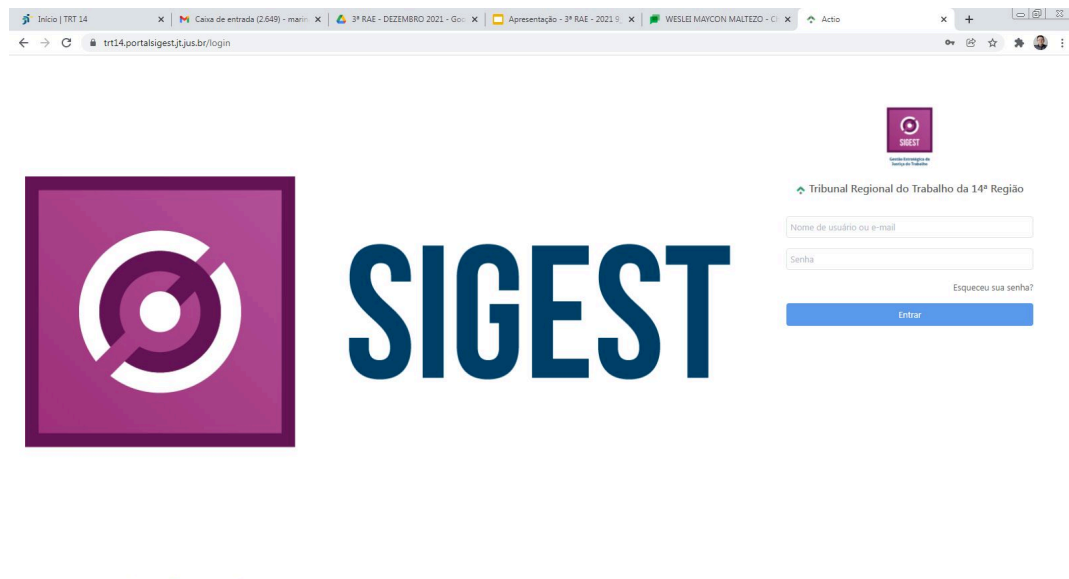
Início | TRT 14 ×
Caixa de entrada (2.649) - marin ×
3ª RAE - DEZEMBRO 2021 - Goo ×
Apresentação - 3ª RAE - 2021 9 ×
WESLEI MAYCON MALTEZO - C ×
Actio ×
+

trt14.portalsigest.jt.jus.br/login

SIGEST

SIGEST
Gestão Estratégica da Justiça do Trabalho

Tribunal Regional do Trabalho da 14ª Região

Nome de usuário ou e-mail

Senha

Esqueceu sua senha?

Entrar